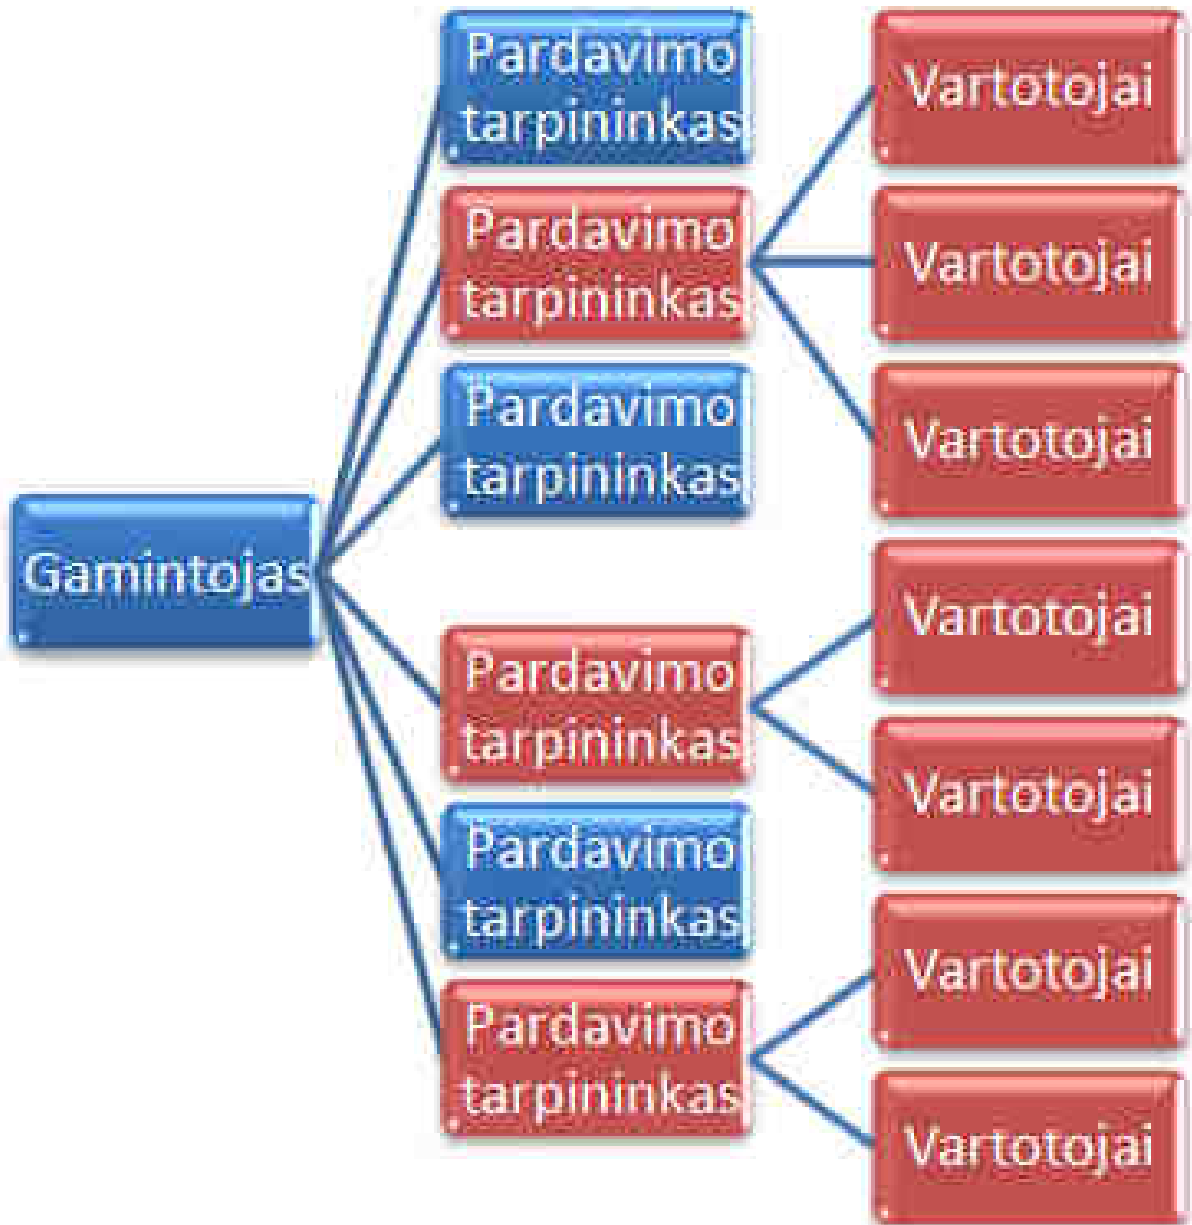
Gamintojas

Pardavimo tarpininkas

Pardavimo tarpininkas

Vartotojai

Vartotojai

Vartotojai

Pardavimo tarpininkas

Pardavimo tarpininkas

Vartotojai

Vartotojai

Pardavimo tarpininkas

Pardavimo tarpininkas

Vartotojai

Vartotojai